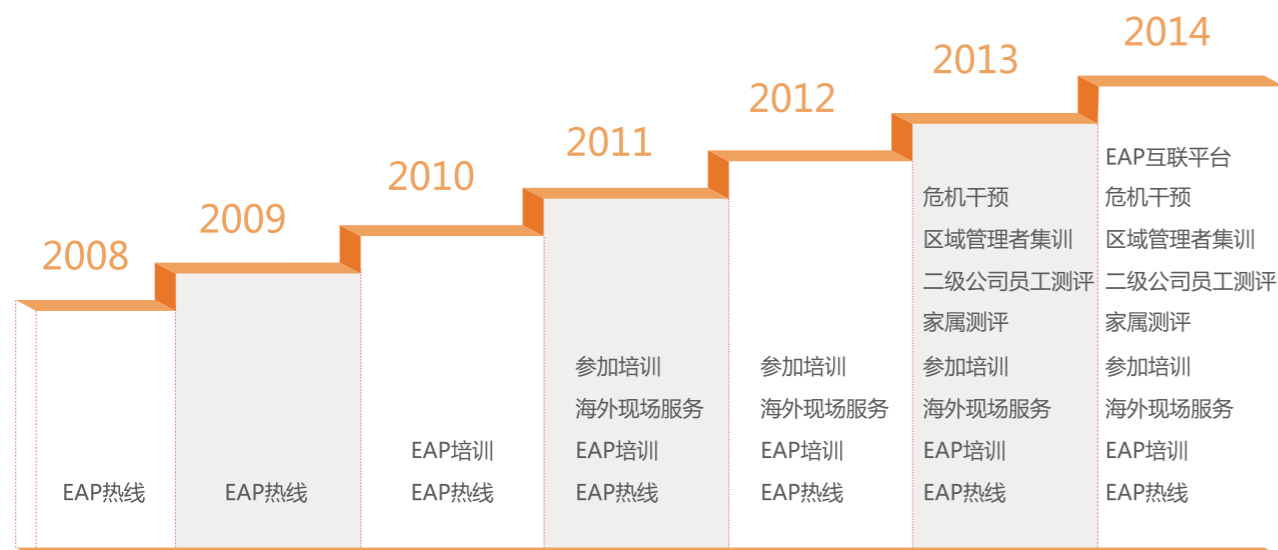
2008
EAP热线

2009
EAP热线

2010
EAP培训
EAP热线

2011
参加培训
海外现场服务
EAP培训
EAP热线

2012
参加培训
海外现场服务
EAP培训
EAP热线

2013
危机干预
区域管理者集训
二级公司员工测评
家属测评
参加培训
海外现场服务
EAP培训
EAP热线

2014
EAP互联平台
危机干预
区域管理者集训
二级公司员工测评
家属测评
参加培训
海外现场服务
EAP培训
EAP热线